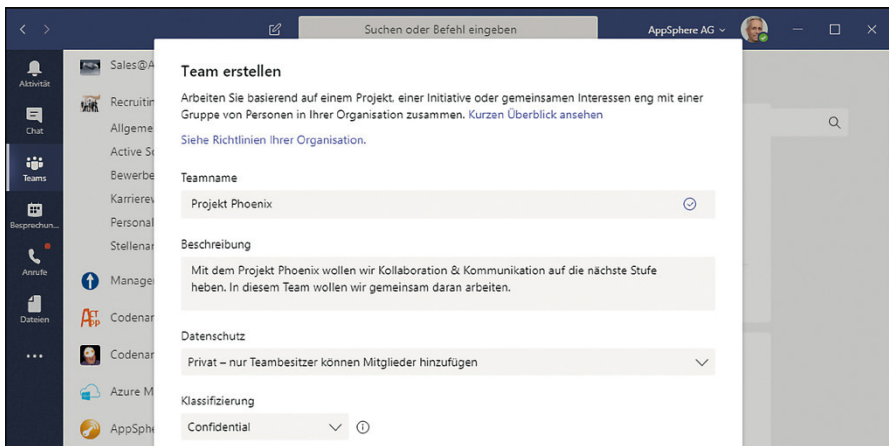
Suchen oder Befehl eingeben

AppSphere AG

Aktivität

Chat

Teams

Besprechun...

Anrufe

Dateien

...

Sales@A

Recruitin

Allgeme

Active S

Bewerbe

Karrierev

Personal

Stellenar

Manage

Codenar

Codenar

Azure M

AppSphe

Team erstellen

Arbeiten Sie basierend auf einem Projekt, einer Initiative oder gemeinsamen Interessen eng mit einer Gruppe von Personen in Ihrer Organisation zusammen. Kurzen Überblick ansehen

Siehe Richtlinien Ihrer Organisation.

Teamname

Projekt Phoenix

Beschreibung

Mit dem Projekt Phoenix wollen wir Kollaboration & Kommunikation auf die nächste Stufe heben. In diesem Team wollen wir gemeinsam daran arbeiten.

Datenschutz

Privat – nur Teambesitzer können Mitglieder hinzufügen

Klassifizierung

Confidential